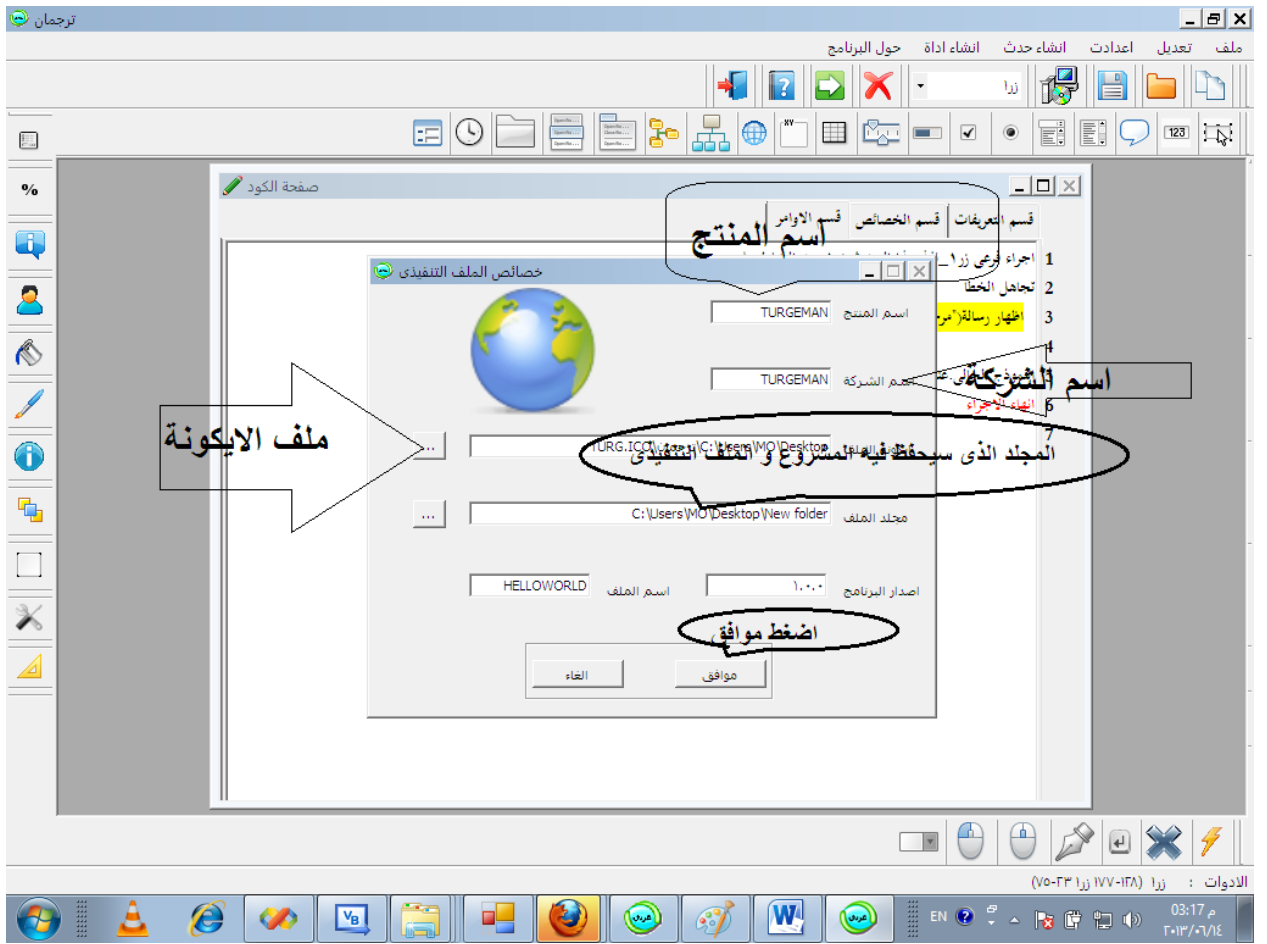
ترجمان

ملف تعديل اعدادت انشاء حدث انشاء اداة حول البرنامج

زرا

%

صفحة الكود

قسم التعريفات قسم الخصائص قسم الاوامر

1 اجراء فرعي زر١_ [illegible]
2 تجاهل الخطا
3 اظهار رسالة("مر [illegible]
4
5 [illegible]
6 انهاء الاجراء
7

أسم المنتج

خصائص الملف التنفيذى

اسم المنتج TURGEMAN

اسم الشركة TURGEMAN

اسم الشركة

ملف الايكونة

... C:\Users\MO\Desktop\TURG.ICO

المجلد الذى سيحفظ فيه المشروع و الملف التنفيذى

مجلد الملف C:\Users\MO\Desktop\New folder ...

اصدار البرنامج ١.٠.٠ اسم الملف HELLOWORLD

اضغط موافق

موافق الغاء

الادوات : زرا (١٢٨-١٧٧) زرا ٢٣-٧٥

EN 03:17 م ٢٠١٣/٠٦/١٤